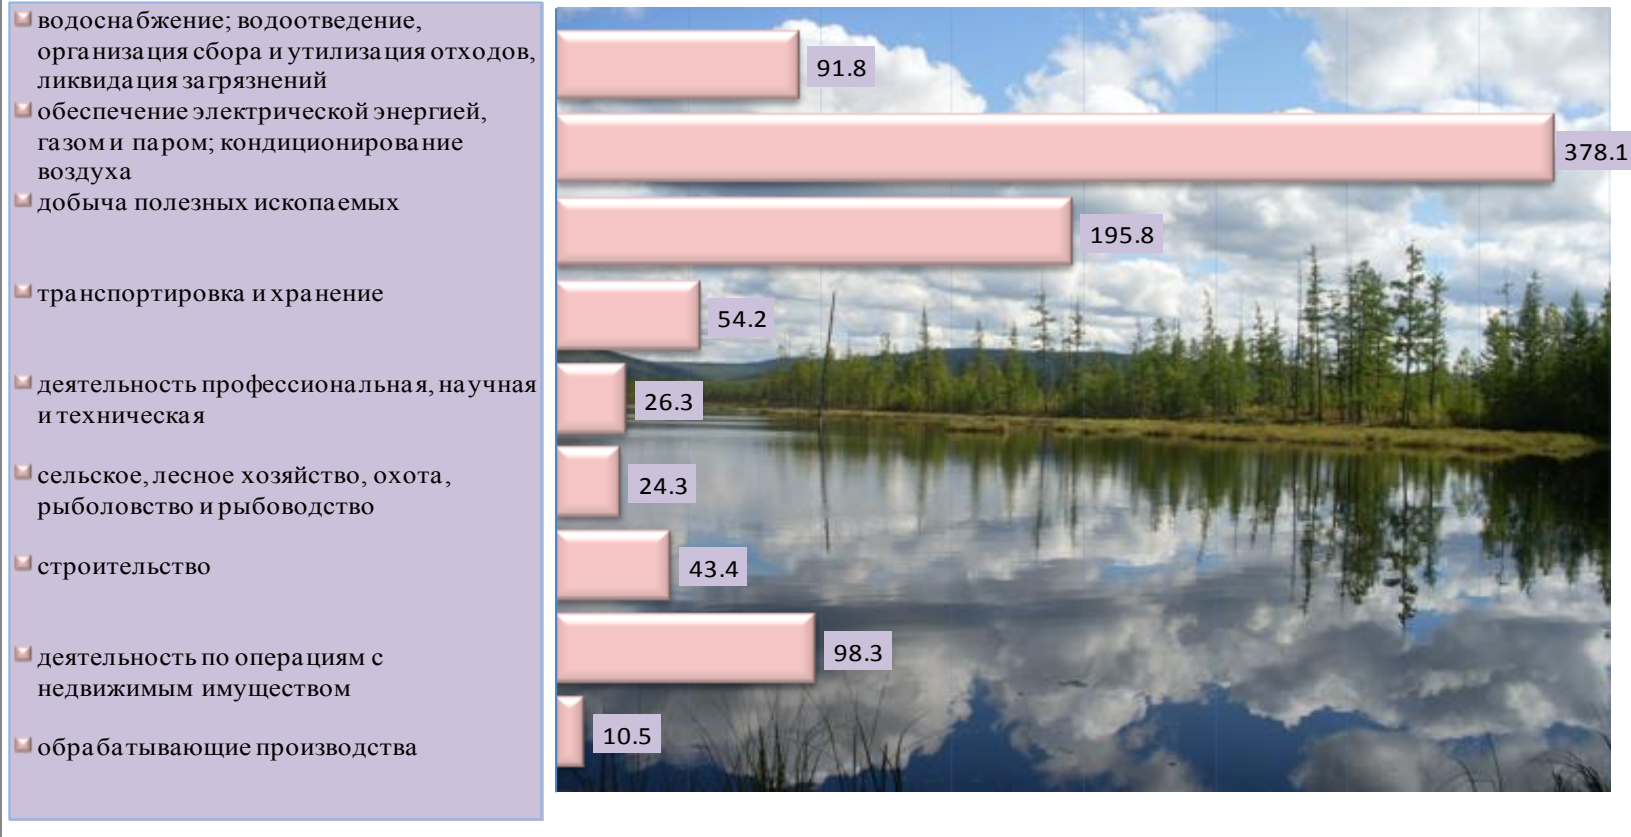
водоснабжение; водоотведение, организация сбора и утилизация отходов, ликвидация загрязнений

обеспечение электрической энергией, газом и паром; кондиционирование воздуха

добыча полезных ископаемых

транспортировка и хранение

деятельность профессиональная, научная и техническая

сельское, лесное хозяйство, охота, рыболовство и рыбоводство

строительство

деятельность по операциям с недвижимым имуществом

обрабатывающие производства

91.8

378.1

195.8

54.2

26.3

24.3

43.4

98.3

10.5